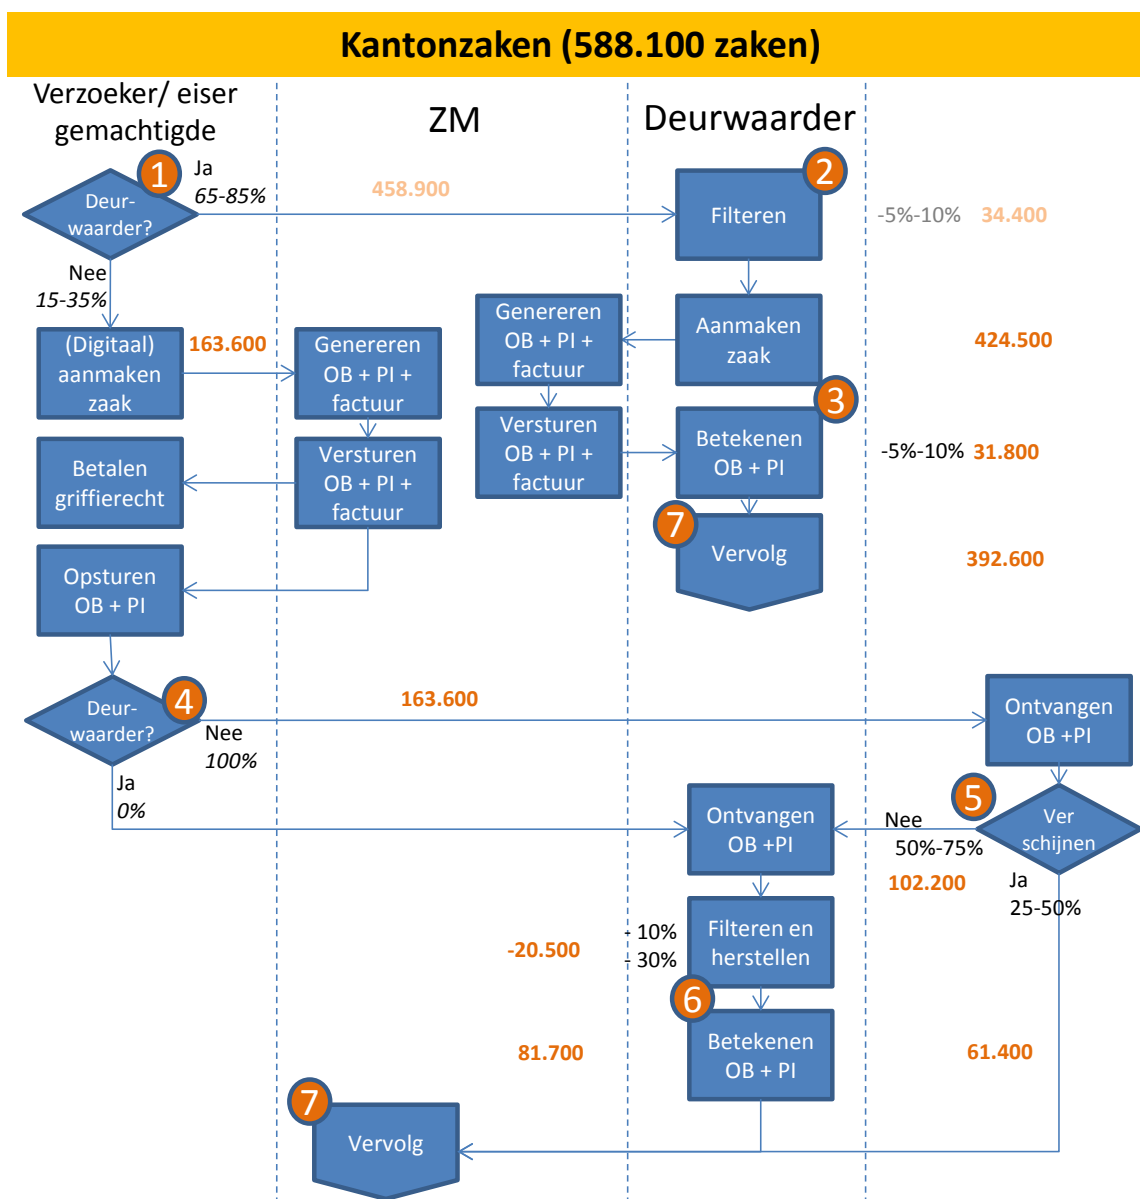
Kantonzaken (588.100 zaken)

Verzoeker/ eiser gemachtigde

ZM

Deurwaarder

1

Deurwaarder?

Ja
65-85%

458.900

2

Filteren

-5%-10% 34.400

Nee
15-35%

(Digitaal) aanmaken zaak

163.600

Genereren OB + PI + factuur

Genereren OB + PI + factuur

Aanmaken zaak

424.500

3

Versturen OB + PI + factuur

Betekenen OB + PI

-5%-10% 31.800

Betalen griffierecht

Versturen OB + PI + factuur

7

Vervolg

392.600

Opsturen OB + PI

4

Deurwaarder?

163.600

Ontvangen OB +PI

Nee
100%

Ja
0%

5

Ontvangen OB +PI

Nee
50%-75%

Ver schijnen

102.200

Ja
25-50%

-20.500

- 10%
- 30%

Filteren en herstellen

6

81.700

Betekenen OB + PI

61.400

7

Vervolg